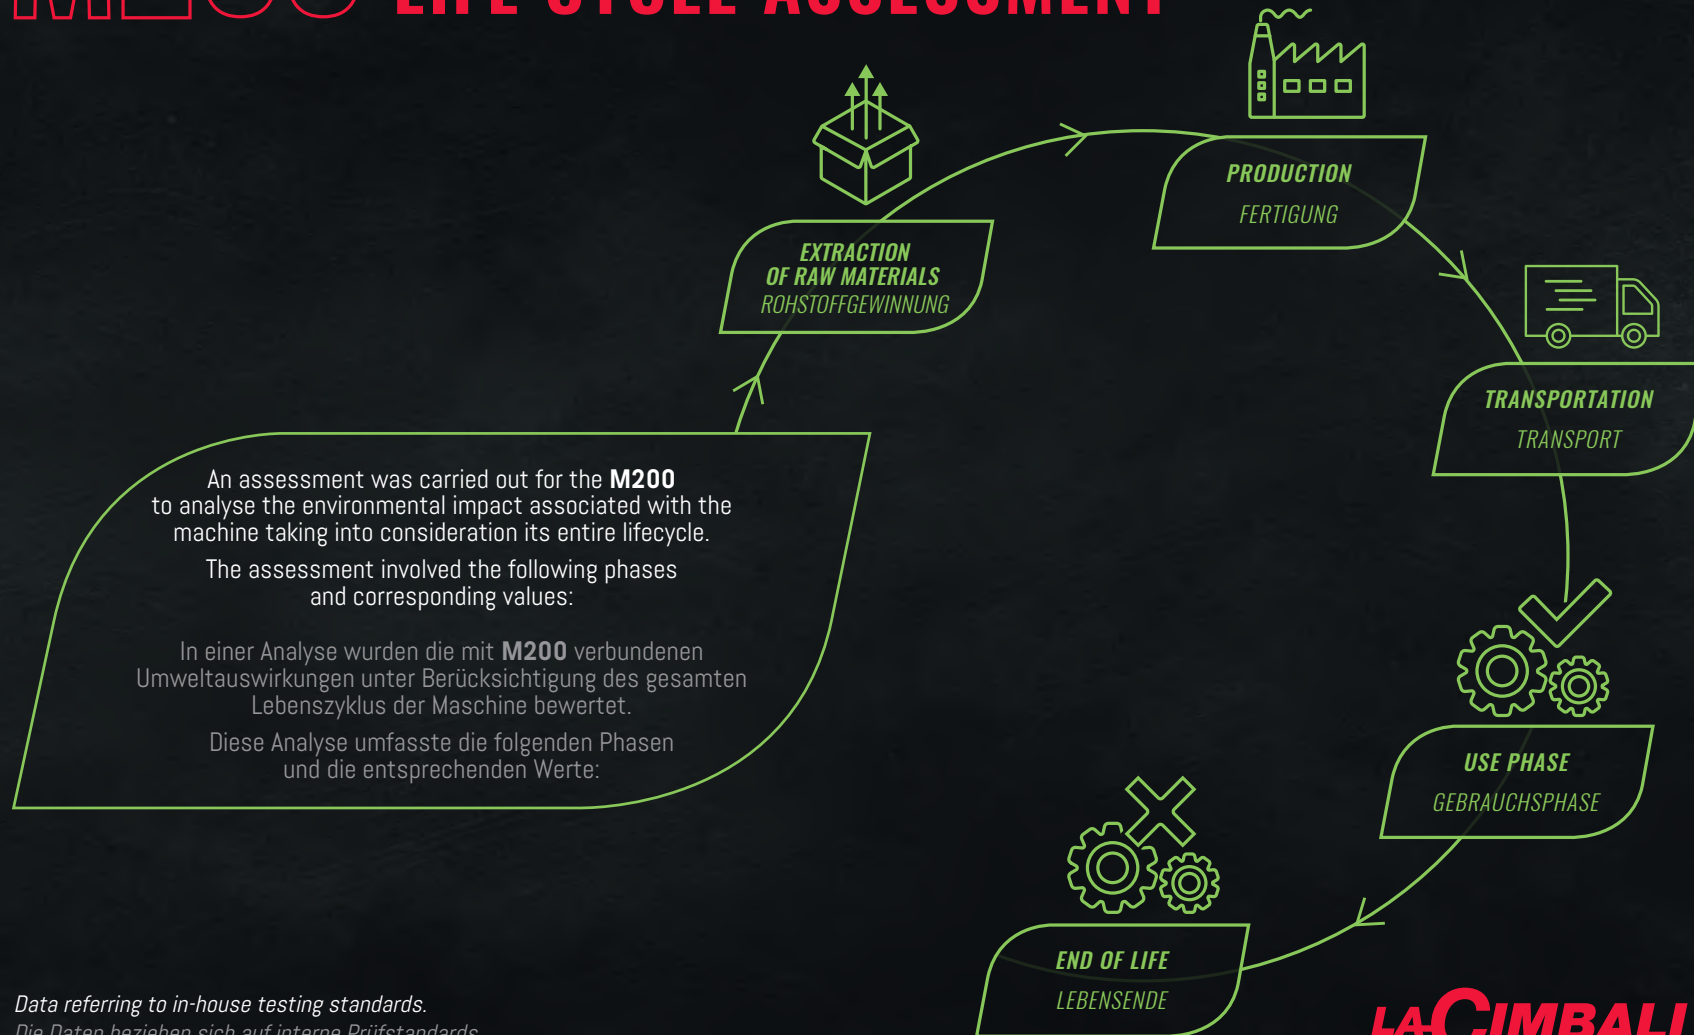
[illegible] LIFE CYCLE ASSESSMENT

EXTRACTION OF RAW MATERIALS
ROHSTOFFGEWINNUNG

PRODUCTION
FERTIGUNG

TRANSPORTATION
TRANSPORT

USE PHASE
GEBRAUCHSPHASE

END OF LIFE
LEBENSENDE

An assessment was carried out for the **M200** to analyse the environmental impact associated with the machine taking into consideration its entire lifecycle.

The assessment involved the following phases and corresponding values:

In einer Analyse wurden die mit **M200** verbundenen Umweltauswirkungen unter Berücksichtigung des gesamten Lebenszyklus der Maschine bewertet.

Diese Analyse umfasste die folgenden Phasen und die entsprechenden Werte:

Data referring to in-house testing standards.
Die Daten beziehen sich auf interne Prüfstandards.

LACIMBALI